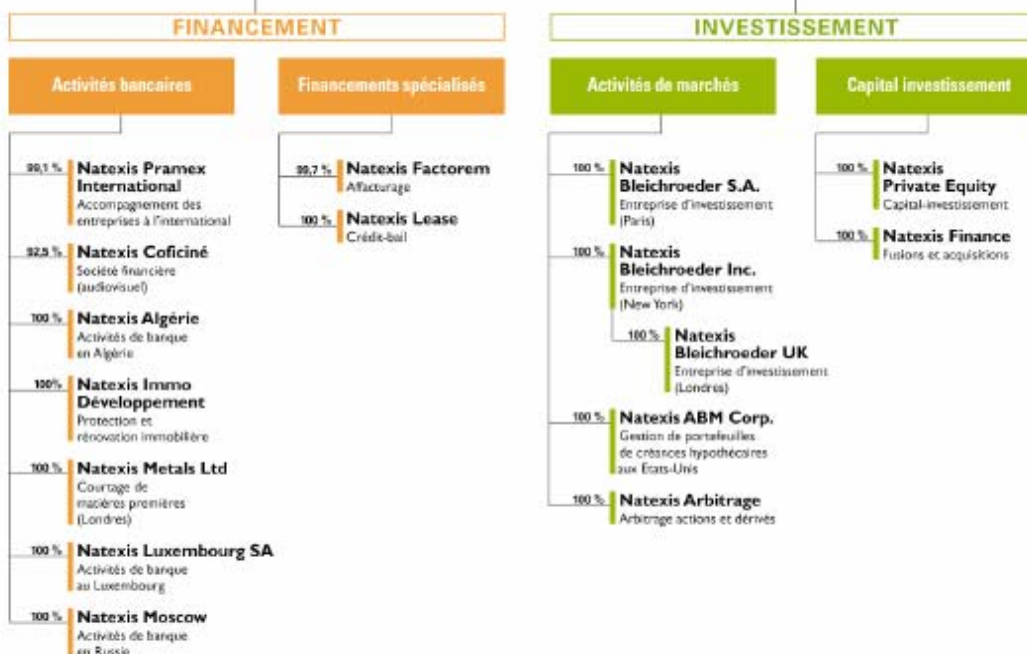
FINANCEMENT

INVESTISSEMENT

Activités bancaires

Financements spécialisés

Activités de marchés

Capital investissement

99,1 % Natexis Pramex International
Accompagnement des entreprises à l'international

92,5 % Natexis Coficiné
Société financière (audiovisuel)

100 % Natexis Algérie
Activités de banque en Algérie

100% Natexis Immo Développement
Protection et rénovation immobilière

100 % Natexis Metals Ltd
Courtage de matières premières (Londres)

100 % Natexis Luxembourg SA
Activités de banque au Luxembourg

100 % Natexis Moscow
Activités de banque en Russie

99,7 % Natexis Factorem
Affacturage

100 % Natexis Lease
Crédit-bail

100 % Natexis Bleichroeder S.A.
Entreprise d'investissement (Paris)

100 % Natexis Bleichroeder Inc.
Entreprise d'investissement (New York)

100 % Natexis Bleichroeder UK
Entreprise d'investissement (Londres)

100 % Natexis ABM Corp.
Gestion de portefeuilles de créances hypothécaires aux Etats-Unis

100 % Natexis Arbitrage
Arbitrage actions et dérivés

100 % Natexis Private Equity
Capital-investissement

100 % Natexis Finance
Fusions et acquisitions